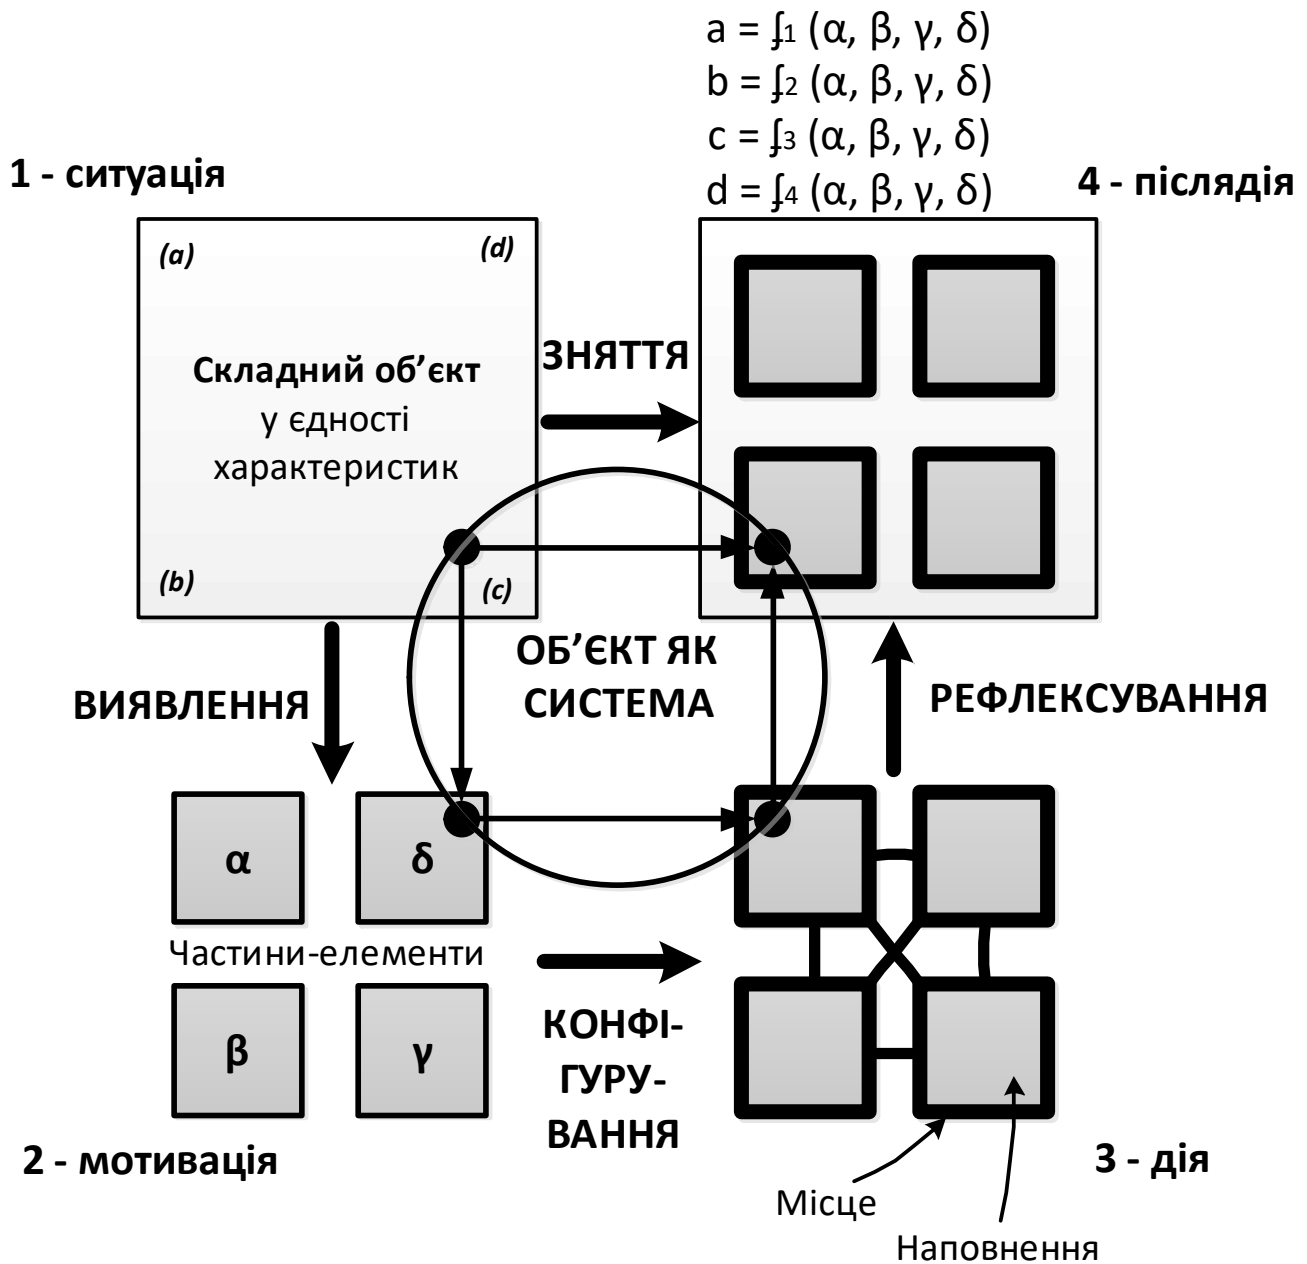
$a = f_1 (\alpha, \beta, \gamma, \delta)$
$b = f_2 (\alpha, \beta, \gamma, \delta)$
$c = f_3 (\alpha, \beta, \gamma, \delta)$
$d = f_4 (\alpha, \beta, \gamma, \delta)$

1 - ситуація

4 - післядія

(a)

(d)

Складний об’єкт у єдності характеристик

(b)

(c)

ЗНЯТТЯ

ОБ’ЄКТ ЯК СИСТЕМА

ВИЯВЛЕННЯ

РЕФЛЕКСУВАННЯ

α

δ

Частини-елементи

β

γ

КОНФІГУРУВАННЯ

2 - мотивація

3 - дія

Місце

Наповнення